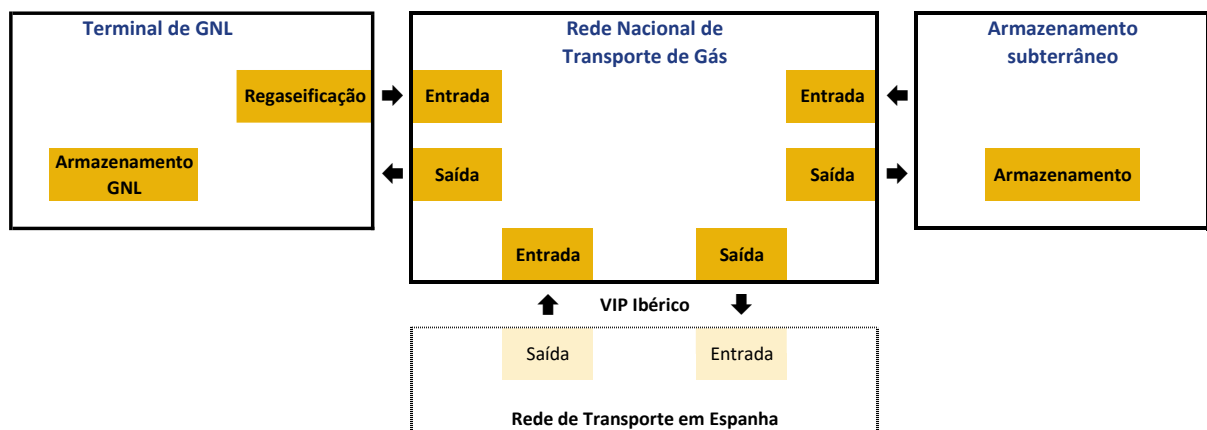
Terminal de GNL

Regaseificação

Armazenamento GNL

Rede Nacional de Transporte de Gás

Entrada

Saída

Entrada

Saída

Entrada

Saída

Armazenamento subterrâneo

Armazenamento

VIP Ibérico

Saída

Entrada

Rede de Transporte em Espanha